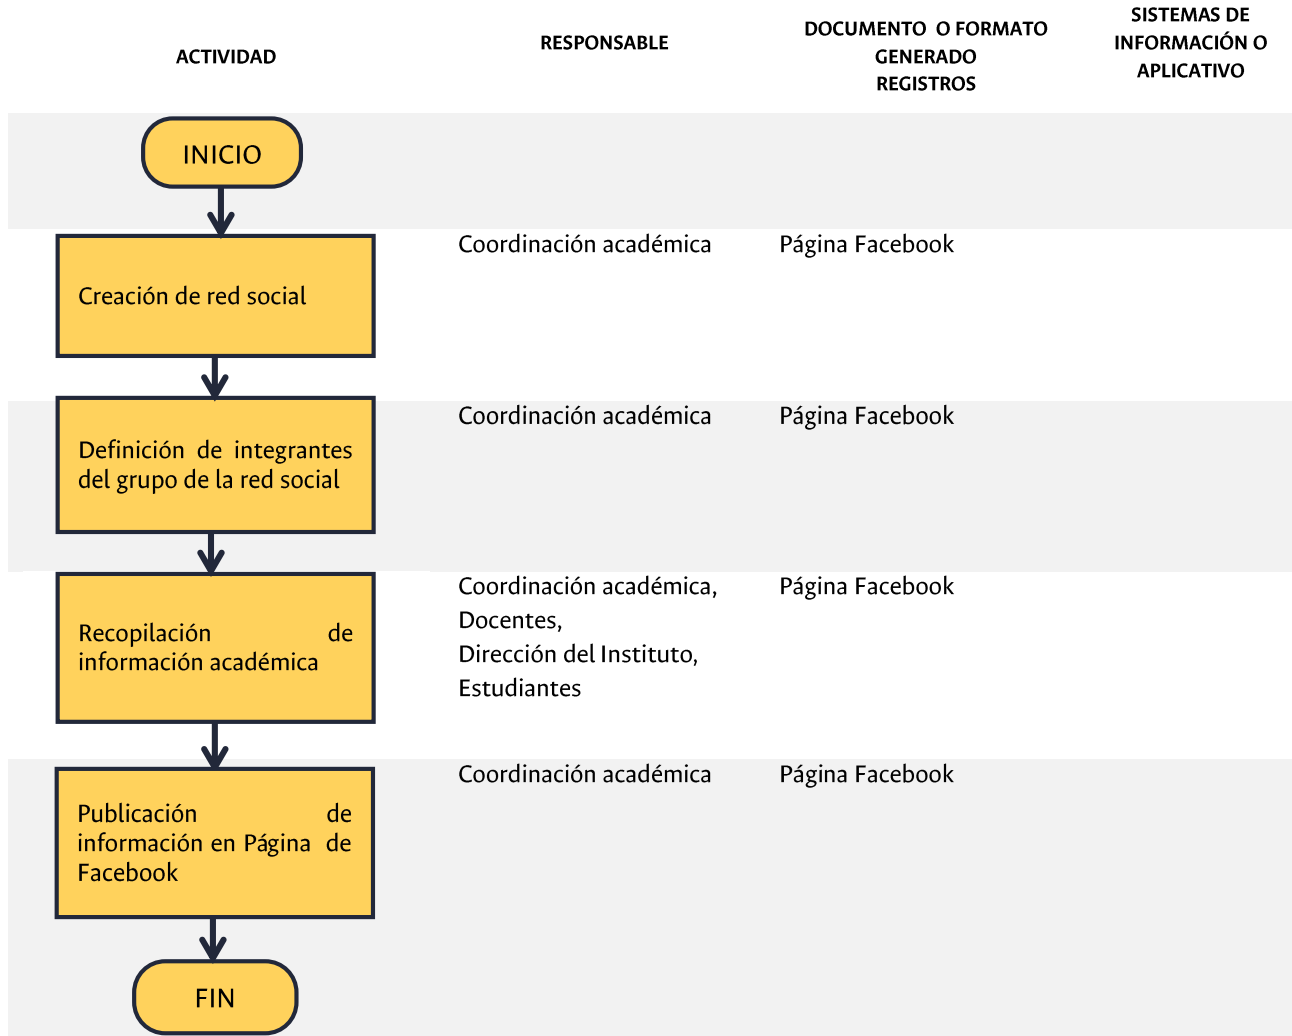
| ACTIVIDAD | RESPONSABLE | DOCUMENTO O FORMATO GENERADO REGISTROS | SISTEMAS DE INFORMACIÓN O APLICATIVO |
|---|---|---|---|
| INICIO | | | |
| Creación de red social | Coordinación académica | Página Facebook | |
| Definición de integrantes del grupo de la red social | Coordinación académica | Página Facebook | |
| Recopilación de información académica | Coordinación académica, Docentes, Dirección del Instituto, Estudiantes | Página Facebook | |
| Publicación de información en Página de Facebook | Coordinación académica | Página Facebook | |
| FIN | | | |